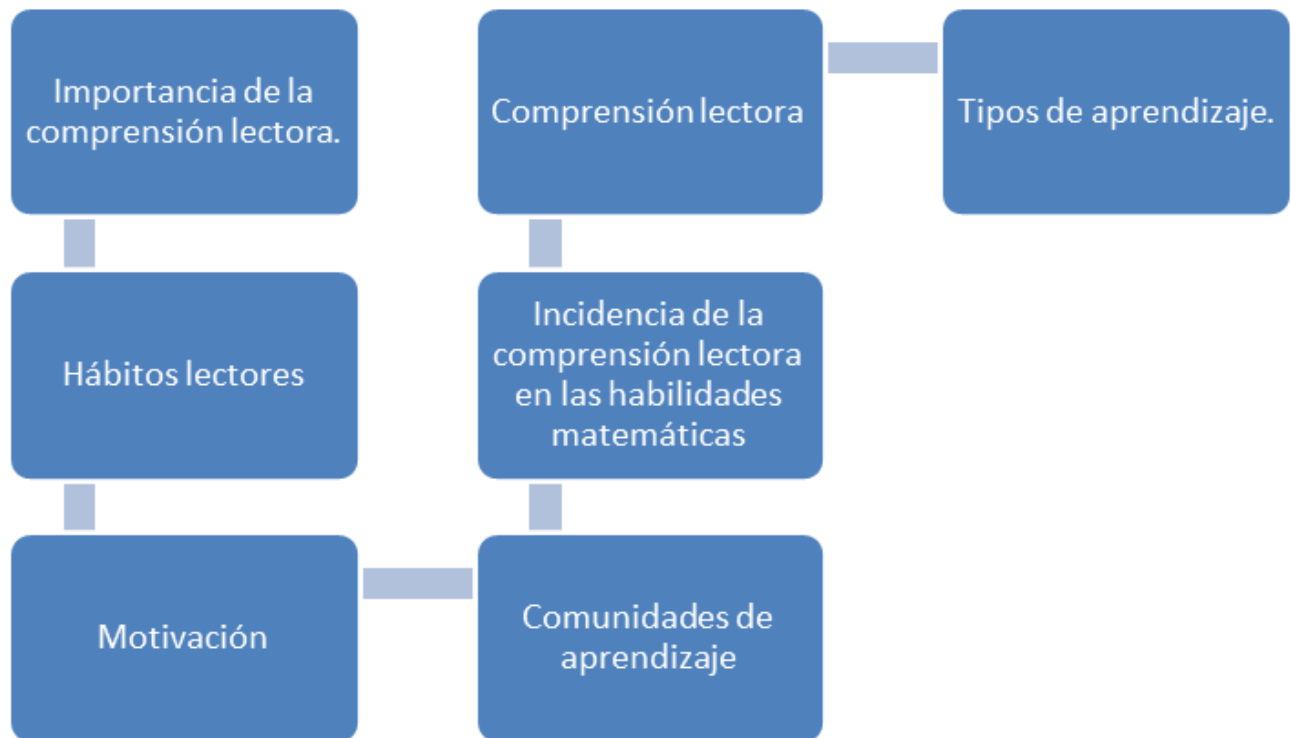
Importancia de la comprensión lectora.

Hábitos lectores

Motivación

Comunidades de aprendizaje

Incidencia de la comprensión lectora en las habilidades matemáticas

Comprensión lectora

Tipos de aprendizaje.